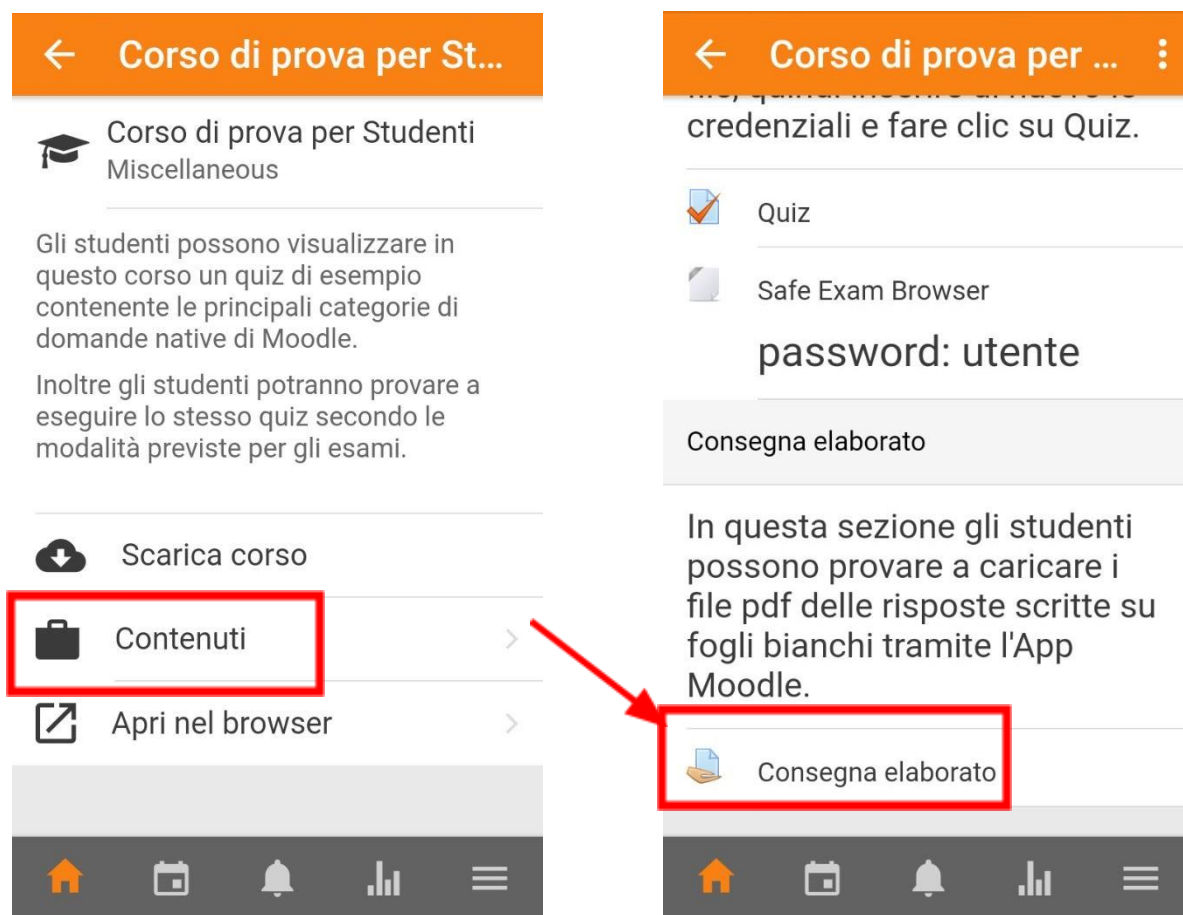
Corso di prova per St...

Corso di prova per Studenti
Miscellaneous

Gli studenti possono visualizzare in questo corso un quiz di esempio contenente le principali categorie di domande native di Moodle.

Inoltre gli studenti potranno provare a eseguire lo stesso quiz secondo le modalità previste per gli esami.

Scarica corso

Contenuti

Apri nel browser

Corso di prova per ...

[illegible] credenziali e fare clic su Quiz.

Quiz

Safe Exam Browser

password: utente

Consegna elaborato

In questa sezione gli studenti possono provare a caricare i file pdf delle risposte scritte su fogli bianchi tramite l'App Moodle.

Consegna elaborato